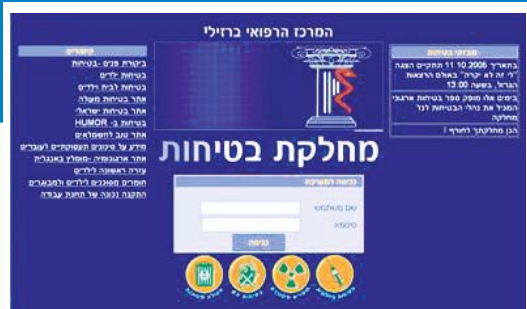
המרכז הרפואי ברזילי

קישורים
ביקורת פנים - בטיחות
בטיחות ילדים
בטיחות לבית ילדים
אתר בטיחות מעלה
אתר בטיחות ישראל
בטיחות ב- HUMOR
אתר טוב לחשמלאים
מידע על סיכונים תעסוקתיים לעובדים
אתר ארגונומיה - מומלץ באנגלית
עזרה ראשונה לילדים
חומרים מסוכנים לילדים ולמבוגרים
התקנה נכונה של תחנת עבודה

חבזקי בטיחות
בתאריך 11.10.2006 תתקיים הצגה "לי זה לא יקרה" באולם הרצאות הגדול, בשעה 13:00
בימים אלו מופץ ספר בטיחות ארגוני המכיל את נהלי הבטיחות לכל מחלקה
הכן מחלקתך לחורף !

מחלקת בטיחות

כניסה למערכת
שם משתמש
סיסמא
כניסה

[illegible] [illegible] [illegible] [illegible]